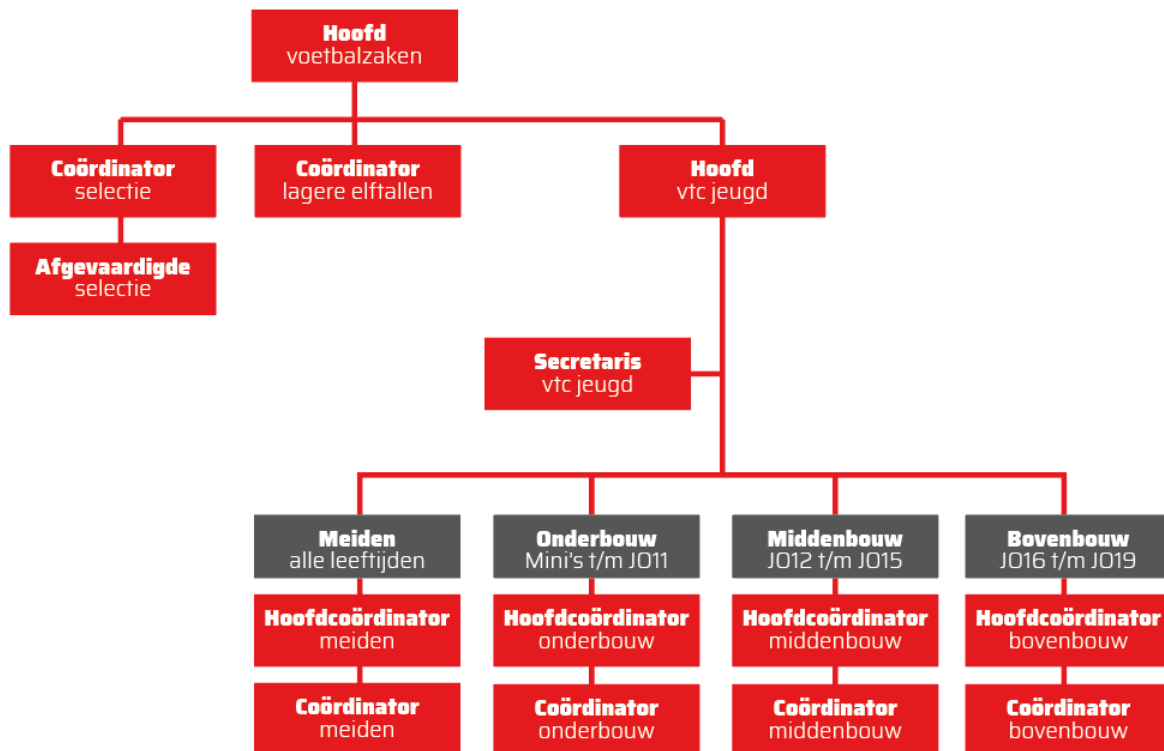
Hoofd
voetbalzaken

Coördinator
selectie

Afgevaardigde
selectie

Coördinator
lagere elftallen

Hoofd
vtc jeugd

Secretaris
vtc jeugd

Meiden
alle leeftijden

Hoofdcoördinator
meiden

Coördinator
meiden

Onderbouw
Mini's t/m JO11

Hoofdcoördinator
onderbouw

Coördinator
onderbouw

Middenbouw
JO12 t/m JO15

Hoofdcoördinator
middenbouw

Coördinator
middenbouw

Bovenbouw
JO16 t/m JO19

Hoofdcoördinator
bovenbouw

Coördinator
bovenbouw